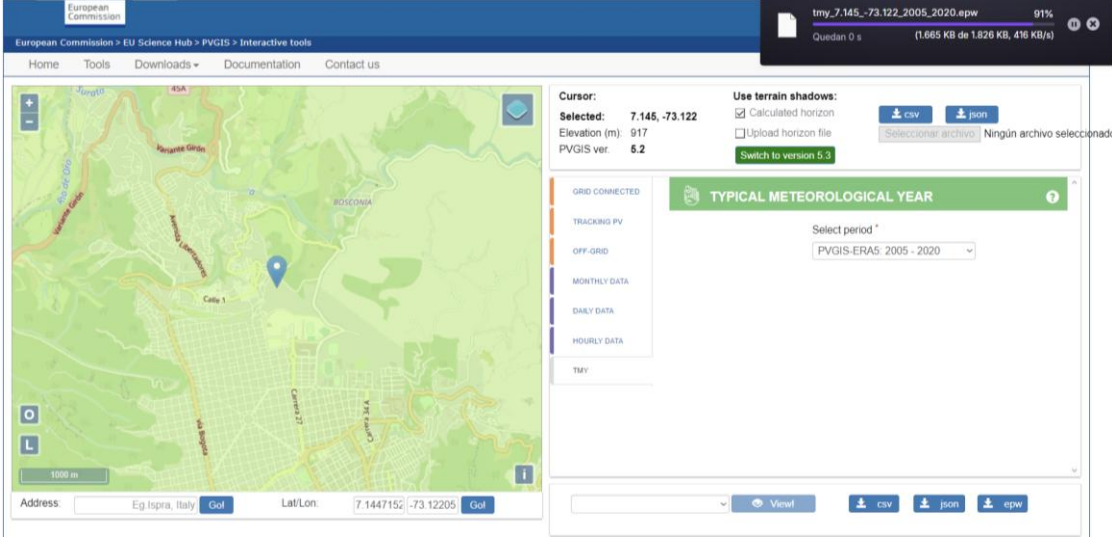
European Commission

European Commission > EU Science Hub > PVGIS > Interactive tools

Home Tools Downloads Documentation Contact us

tmy_7.145_-73.122_2005_2020.epw 91%
Quedan 0 s (1.665 KB de 1.826 KB, 416 KB/s)

45A
Variante Girón
Rio de Oro
Variante Girón
Avenida Los Caneyes
BOSCONIA
Calle 1
Carrera 27
Vía Bogotá
Carrera 34 A
O
L
1000 m
i

Cursor:
Selected: 7.145, -73.122
Elevation (m): 917
PVGIS ver. 5.2

Use terrain shadows:
Calculated horizon
Upload horizon file
Switch to version 5.3

csv json
Seleccionar archivo Ningún archivo seleccionado

GRID CONNECTED
TRACKING PV
OFF-GRID
MONTHLY DATA
DAILY DATA
HOURLY DATA
TMY

TYPICAL METEOROLOGICAL YEAR

Select period *
PVGIS-ERA5: 2005 - 2020

Address: Eg.Ispra, Italy Go!
Lat/Lon: 7.1447152 -73.12205 Go!

View! csv json epw